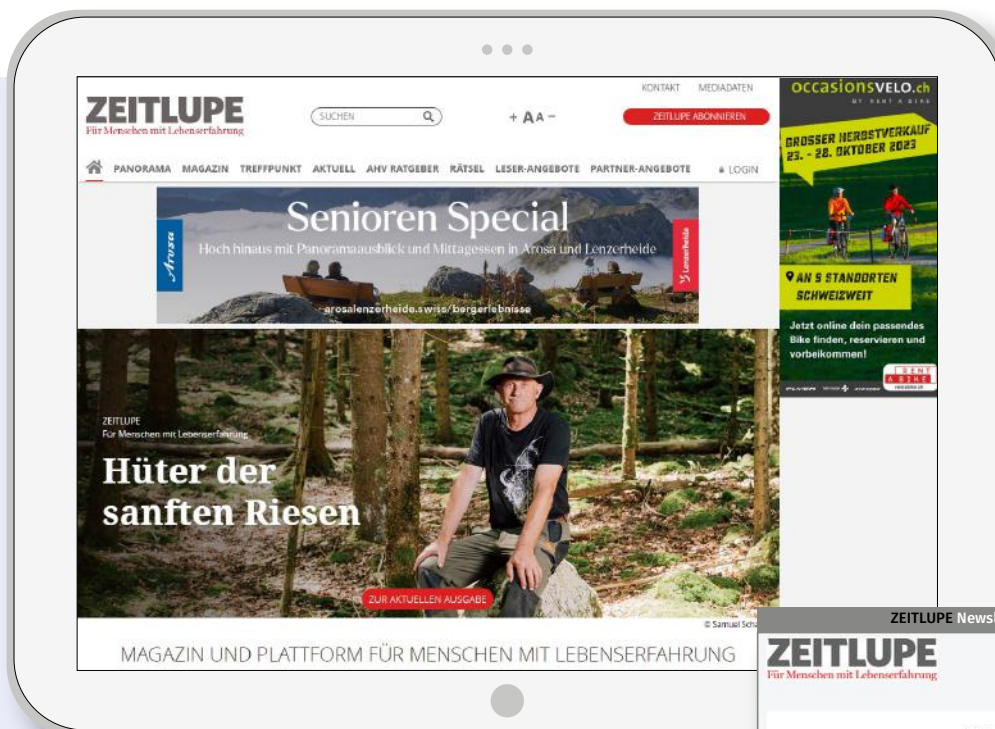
ZEITLUPE
Für Menschen mit Lebenserfahrung

SUCHEN

+ AA −

KONTAKT MEDIADATEN

ZEITLUPE ABONNIEREN

PANORAMA MAGAZIN TREFFPUNKT AKTUELL AHV RATGEBER RÄTSEL LESER-ANGEBOTE PARTNER-ANGEBOTE LOGIN

Arosa

Senioren Special

Hoch hinaus mit Panoramaausblick und Mittagessen in Arosa und Lenzerheide

Lenzerheide

arosalenzerheide.swiss/bergerlebnisse

occasionsVELO.ch

BY RENT A BIKE

GROSSER HERBSTVERKAUF 23. - 28. OKTOBER 2023

AN 5 STANDORTEN SCHWEIZWEIT

Jetzt online dein passendes Bike finden, reservieren und vorbeikommen!

RENT A BIKE

ZEITLUPE
Für Menschen mit Lebenserfahrung

Hüter der sanften Riesen

ZUR AKTUELLEN AUSGABE

© Samuel Scha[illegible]

MAGAZIN UND PLATTFORM FÜR MENSCHEN MIT LEBENSERFAHRUNG

ZEITLUPE News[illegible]

ZEITLUPE
Für Menschen mit Lebenserfahrung